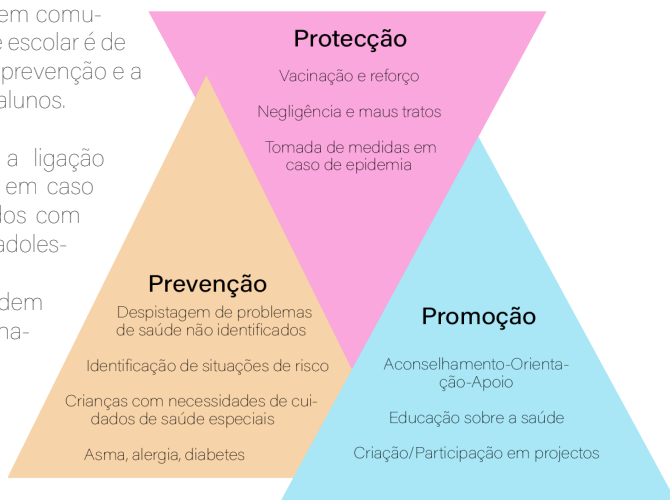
em comue escolar é de prevenção e a alunos.

a ligação em caso dos com adoles-

dem na-

Protecção

Vacinação e reforço

Negligência e maus tratos

Tomada de medidas em caso de epidemia

Prevenção

Despistagem de problemas de saúde não identificados

Identificação de situações de risco

Crianças com necessidades de cuidados de saúde especiais

Asma, alergia, diabetes

Promoção

Aconselhamento-Orientação-Apoio

Educação sobre a saúde

Criação/Participação em projectos